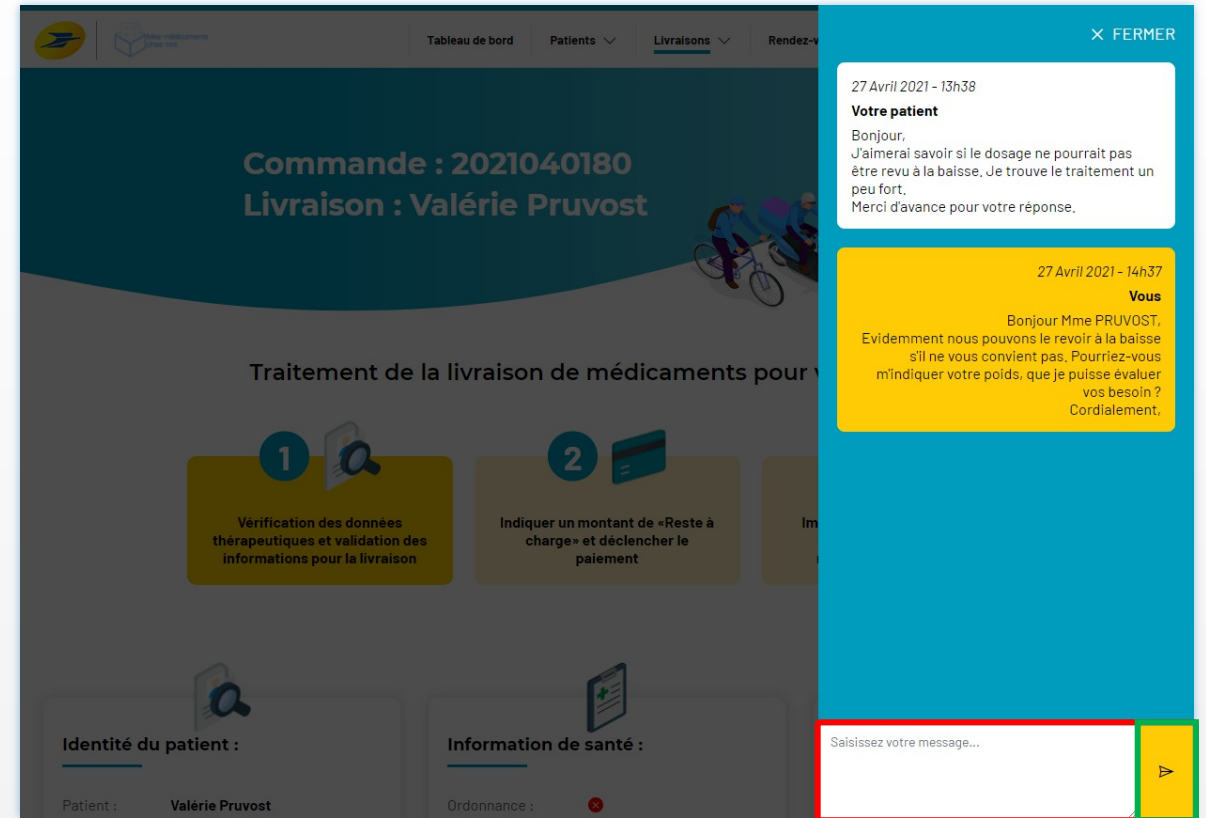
Tableau de bord Patients Livraisons Rendez-v

Commande : 2021040180
Livraison : Valérie Pruvost

Traitement de la livraison de médicaments pour v

1

Vérification des données thérapeutiques et validation des informations pour la livraison

2

Indiquer un montant de «Reste à charge» et déclencher le paiement

Im

Identité du patient :

Patient : Valérie Pruvost

Information de santé :

Ordonnance :

× FERMER

27 Avril 2021 - 13h38
Votre patient
Bonjour,
J'aimerai savoir si le dosage ne pourrait pas être revu à la baisse. Je trouve le traitement un peu fort.
Merci d'avance pour votre réponse.

27 Avril 2021 - 14h37
Vous
Bonjour Mme PRUVOST,
Evidemment nous pouvons le revoir à la baisse s'il ne vous convient pas. Pourriez-vous m'indiquer votre poids, que je puisse évaluer vos besoin ?
Cordialement,

Saisissez votre message...